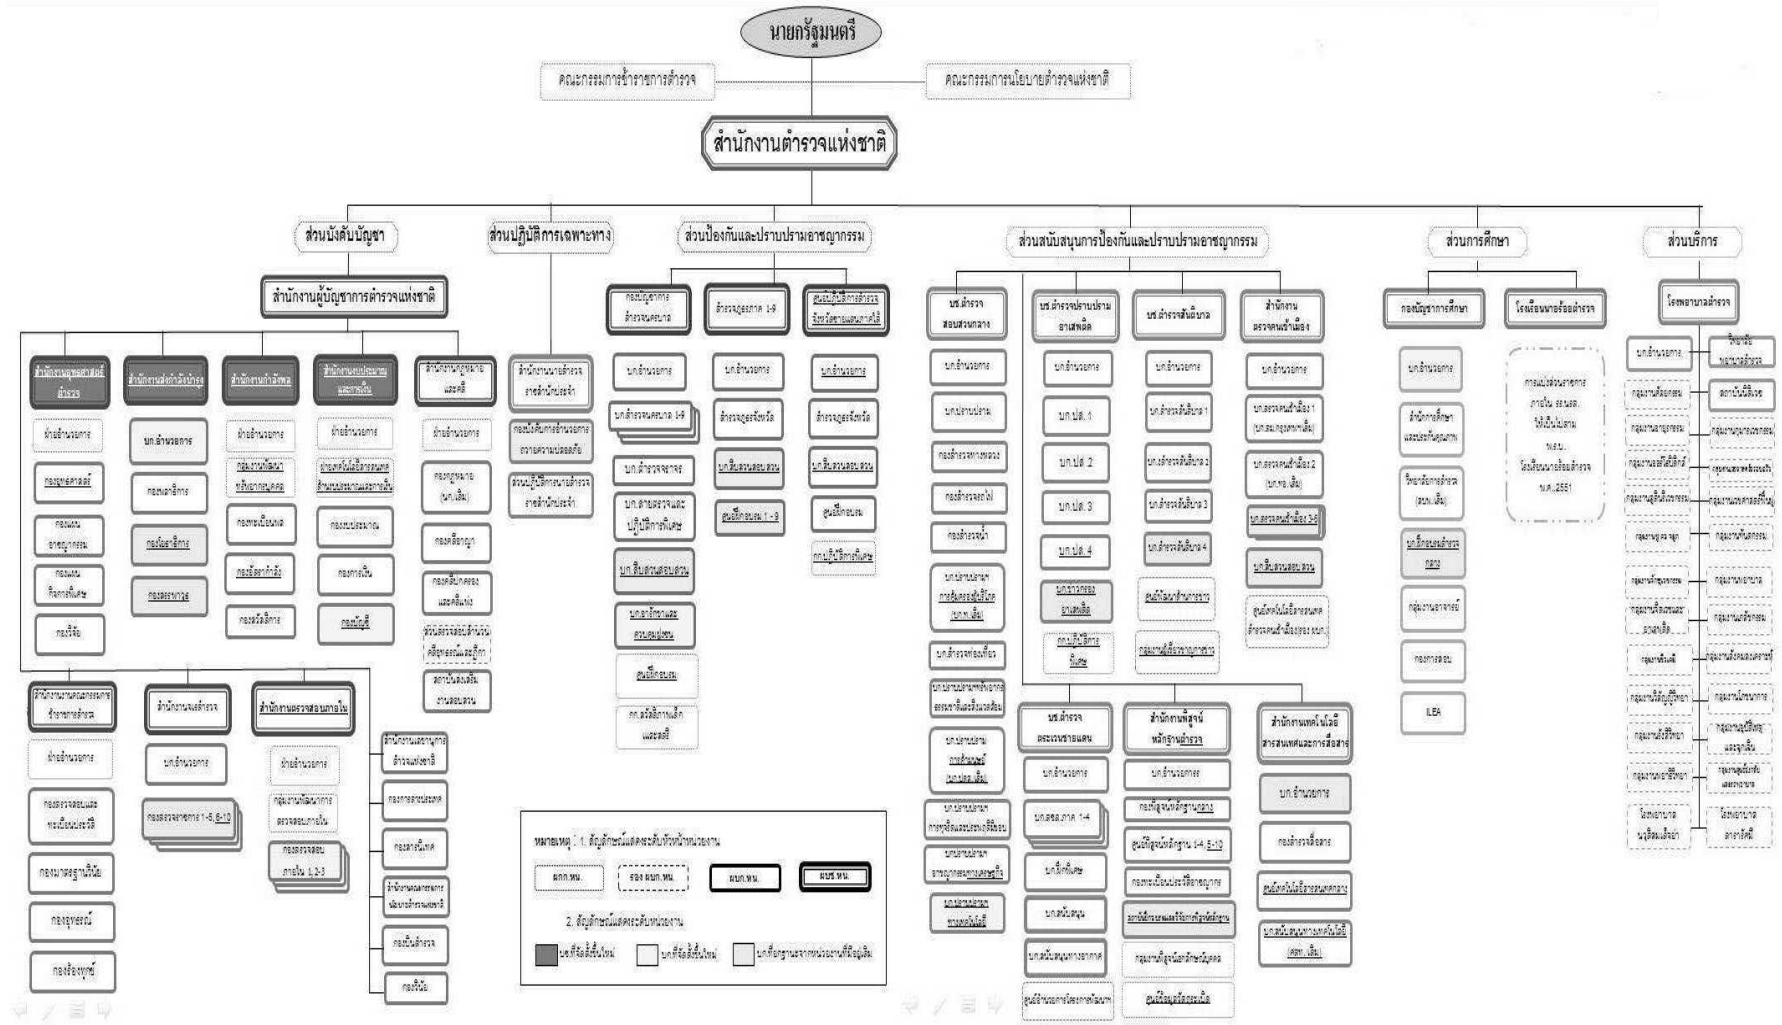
นายกรัฐมนตรี

คณะกรรมการข้าราชการตำรวจ

คณะกรรมการนโยบายตำรวจแห่งชาติ

สำนักงานตำรวจแห่งชาติ

ส่วนบังคับบัญชา

ส่วนปฏิบัติการเฉพาะทาง

ส่วนป้องกันและปราบปรามอาชญากรรม

ส่วนสนับสนุนการป้องกันและปราบปรามอาชญากรรม

ส่วนการศึกษา

ส่วนบริการ

สำนักงานผู้บัญชาการตำรวจแห่งชาติ

สำนักงานยุทธศาสตร์ตำรวจ

สำนักงานส่งกำลังบำรุง

สำนักงานกำลังพล

สำนักงานงบประมาณและการเงิน

สำนักงานกฎหมายและคดี

สำนักงานนายตำรวจราชสำนักประจำ

กองบัญชาการตำรวจนครบาล

ตำรวจภูธรภาค 1-9

ศูนย์ปฏิบัติการตำรวจจังหวัดชายแดนภาคใต้

บช.ตำรวจสอบสวนกลาง

บช.ตำรวจปราบปรามยาเสพติด

บช.ตำรวจสันติบาล

สำนักงานตรวจคนเข้าเมือง

กองบัญชาการศึกษา

โรงเรียนนายร้อยตำรวจ

โรงพยาบาลตำรวจ

ฝ่ายอำนวยการ

บก.อำนวยการ

ฝ่ายอำนวยการ

ฝ่ายอำนวยการ

ฝ่ายอำนวยการ

บก.อำนวยการ

บก.อำนวยการ

บก.อำนวยการ

บก.อำนวยการ

บก.อำนวยการ

บก.อำนวยการ

บก.อำนวยการ

บก.อำนวยการ

วิทยาลัยพยาบาลตำรวจ

กองยุทธศาสตร์

กองพลาธิการ

กลุ่มงานพัฒนาทรัพยากรบุคคล

ฝ่ายเทคโนโลยีสารสนเทศสำนักงานงบประมาณและการเงิน

กองกฎหมาย (บก.เดิม)

กองบังคับการอำนวยการถวายความปลอดภัย

บก.ตำรวจนครบาล 1-9

ตำรวจภูธรจังหวัด

ตำรวจภูธรจังหวัด

บก.ปราบปราม

บก.ปส. 1

บก.ตำรวจสันติบาล 1

บก.ตรวจคนเข้าเมือง 1 (บก.ตม.กรุงเทพมหานคร)

สำนักการศึกษาและประเมินคุณภาพ

การแบ่งส่วนราชการภายใน รร.นรต. ให้เป็นไปตาม พ.ร.บ. โรงเรียนนายร้อยตำรวจ พ.ศ.2551

สถาบันนิติเวช

กองแผนอาชญากรรม

กองโยธาธิการ

กองทะเบียนพล

กองงบประมาณ

กองคดีอาญา

ส่วนปฏิบัติการนายตำรวจราชสำนักประจำ

บก.ตำรวจจราจร

บก.สืบสวนสอบสวน

บก.สืบสวนสอบสวน

กองกำกับการสาธารณภัย

บก.ปส. 2

บก.ตำรวจสันติบาล 2

บก.ตรวจคนเข้าเมือง 2 (บก.ทอ.เดิม)

วิทยาลัยการตำรวจ (สถบ.เดิม)

กองแผนกิจการพิเศษ

กองสรรพาวุธ

กองอัตรากำลัง

กองการเงิน

กองคดีปกครองและคดีแพ่ง

บก.สายตรวจและปฏิบัติการพิเศษ

ศูนย์ฝึกอบรม 1-9

ศูนย์ฝึกอบรม

บก.ปส. 3

บก.ตำรวจสันติบาล 3

บก.ตรวจคนเข้าเมือง 3-6

บก.ฝึกอบรมตำรวจกลาง

กองวิจัย

กองสวัสดิการ

กองบัญชี

ส่วนตรวจสอบและติดตามพิสูจน์ทรัพย์สิน

บก.สืบสวนสอบสวน

กก.ปฏิบัติการพิเศษ

กองบังคับการตำรวจน้ำ

บก.ปส. 4

บก.ตำรวจสันติบาล 4

บก.สืบสวนสอบสวน

กลุ่มงานอาจารย์

สถาบันส่งเสริมงานสอบสวน

บก.อารักขาและควบคุมฝูงชน

ศูนย์ฝึกอบรม

กก.สวัสดิภาพเด็กและสตรี

บก.ปราบปรามการกระทำความผิดเกี่ยวกับอาชญากรรมทางเทคโนโลยี (บก.ปอท.เดิม)

บก.ตำรวจท่องเที่ยว

บก.ปราบปรามการกระทำความผิดเกี่ยวกับทรัพยากรธรรมชาติและสิ่งแวดล้อม

บก.ปราบปรามการกระทำความผิดเกี่ยวกับการคุ้มครองผู้บริโภค (บก.ปคบ.เดิม)

บก.ปราบปรามการกระทำความผิดเกี่ยวกับการทุจริตและประพฤติมิชอบ

บก.ปราบปรามการกระทำความผิดเกี่ยวกับอาชญากรรมทางเศรษฐกิจ

บก.ปราบปรามการค้ามนุษย์

บก.การข่าวยาเสพติด

กก.ปฏิบัติการพิเศษ

ศูนย์เทคโนโลยีสารสนเทศ

กลุ่มงานพิสูจน์หลักฐาน

ศูนย์เทคโนโลยีสารสนเทศสำนักงานตรวจคนเข้าเมือง (ศูนย์ตม.)

กองการสอบ

ILEA

สำนักงานคณะกรรมการข้าราชการตำรวจ

สำนักงานจเรตำรวจ

สำนักงานตรวจสอบภายใน

สำนักงานเลขานุการตำรวจแห่งชาติ

ฝ่ายอำนวยการ

บก.อำนวยการ

ฝ่ายอำนวยการ

กองการต่างประเทศ

กองตรวจสอบและทะเบียนประวัติ

กองจเรตำรวจ 1-5, 6-10

กลุ่มงานพัฒนาการตรวจสอบภายใน

กองสารนิเทศ

กองมาตรฐานวินัย

กองตรวจสอบภายใน 1,2-3

สำนักงานคณะกรรมการนโยบายตำรวจแห่งชาติ

กองอุทธรณ์

กองบินตำรวจ

กองร้องทุกข์

กองพิธีการ

บช.ตำรวจตระเวนชายแดน

สำนักงานพิสูจน์หลักฐานตำรวจ

สำนักงานเทคโนโลยีสารสนเทศและการสื่อสาร

บก.อำนวยการ

บก.อำนวยการ

บก.อำนวยการ

บก.ตชด.ภาค 1-4

กองพิสูจน์หลักฐานกลาง

กองตำรวจสื่อสาร

บก.สนับสนุน

ศูนย์พิสูจน์หลักฐาน 1-4, 5-10

ศูนย์เทคโนโลยีสารสนเทศกลาง

บก.กิจการพิเศษ

กองทะเบียนประวัติอาชญากร

บก.สนับสนุนทางเทคโนโลยี (สสท.เดิม)

บก.สนับสนุนทางอากาศ

สถาบันฝึกอบรมและวิจัยการพิสูจน์หลักฐาน

ศูนย์อำนวยการโครงการพิเศษ

กลุ่มงานพิสูจน์เอกลักษณ์บุคคล

ศูนย์ข้อมูลอัตลักษณ์

หมายเหตุ : 1. สัญลักษณ์แสดงระดับหัวหน้าหน่วยงาน

ผกก.หน.

รอง ผบก.หน.

ผบก.หน.

ผบช.หน.

2. สัญลักษณ์แสดงระดับหน่วยงาน

บก.ที่จัดตั้งขึ้นใหม่

บก.ที่จัดตั้งขึ้นใหม่

บก.ที่ยกฐานะจากหน่วยงานที่มีอยู่เดิม

กลุ่มงานศัลยกรรม

กลุ่มงานอายุรกรรม

กลุ่มงานออร์โธปิดิกส์

กลุ่มงานสูตินรีเวชกรรม

กลุ่มงานหู คอ จมูก

กลุ่มงานจักษุกรรม

กลุ่มงานเวชศาสตร์

กลุ่มงานรังสีวิทยา

กลุ่มงานพยาธิวิทยา

กลุ่มงานวิสัญญีวิทยา

กลุ่มงานจิตเวช

กลุ่มงานเภสัชกรรม

โรงพยาบาลนวุติสมเด็จย่า

สถาบันนิติเวช

กลุ่มงานกุมารเวชกรรม

กลุ่มงานเวชศาสตร์ฉุกเฉิน

กลุ่มงานเวชกรรมฟื้นฟู

กลุ่มงานทันตกรรม

กลุ่มงานพยาบาล

กลุ่มงานเภสัชกรรม

กลุ่มงานโภชนาการ

กลุ่มงานชันสูตร

กลุ่มงานประกันสุขภาพ

โรงพยาบาลดารารัศมี